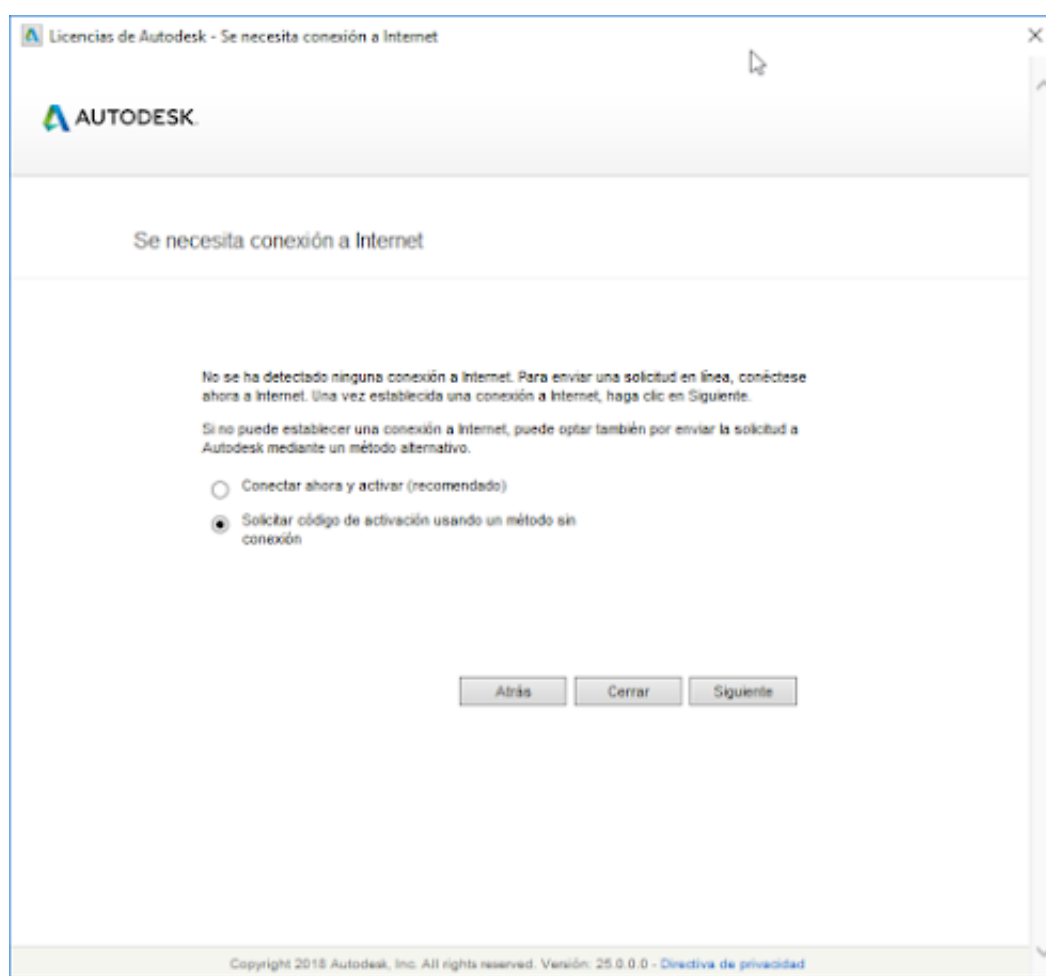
Licencias de Autodesk - Se necesita conexión a Internet

AUTODESK.

Se necesita conexión a Internet

No se ha detectado ninguna conexión a Internet. Para enviar una solicitud en línea, conéctese ahora a Internet. Una vez establecida una conexión a Internet, haga clic en Siguiente.

Si no puede establecer una conexión a Internet, puede optar también por enviar la solicitud a Autodesk mediante un método alternativo.

Conectar ahora y activar (recomendado)

Solicitar código de activación usando un método sin conexión

Atrás Cerrar Siguiente

Copyright 2018 Autodesk, Inc. All rights reserved. Versión: 25.0.0.0 - Directiva de privacidad